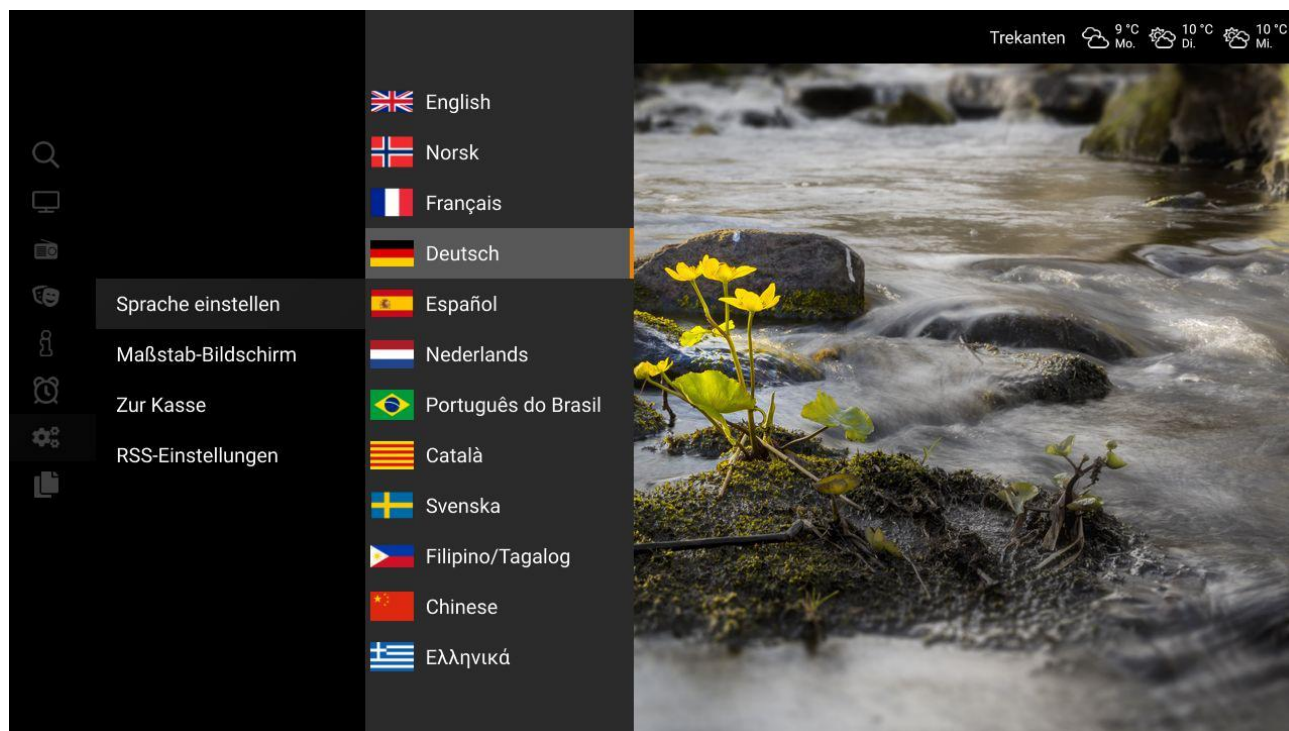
Trekanten 9 °C Mo. 10 °C Di. 10 °C Mi.

Sprache einstellen
Maßstab-Bildschirm
Zur Kasse
RSS-Einstellungen

English
Norsk
Français
Deutsch
Español
Nederlands
Português do Brasil
Català
Svenska
Filipino/Tagalog
Chinese
Ελληνικά